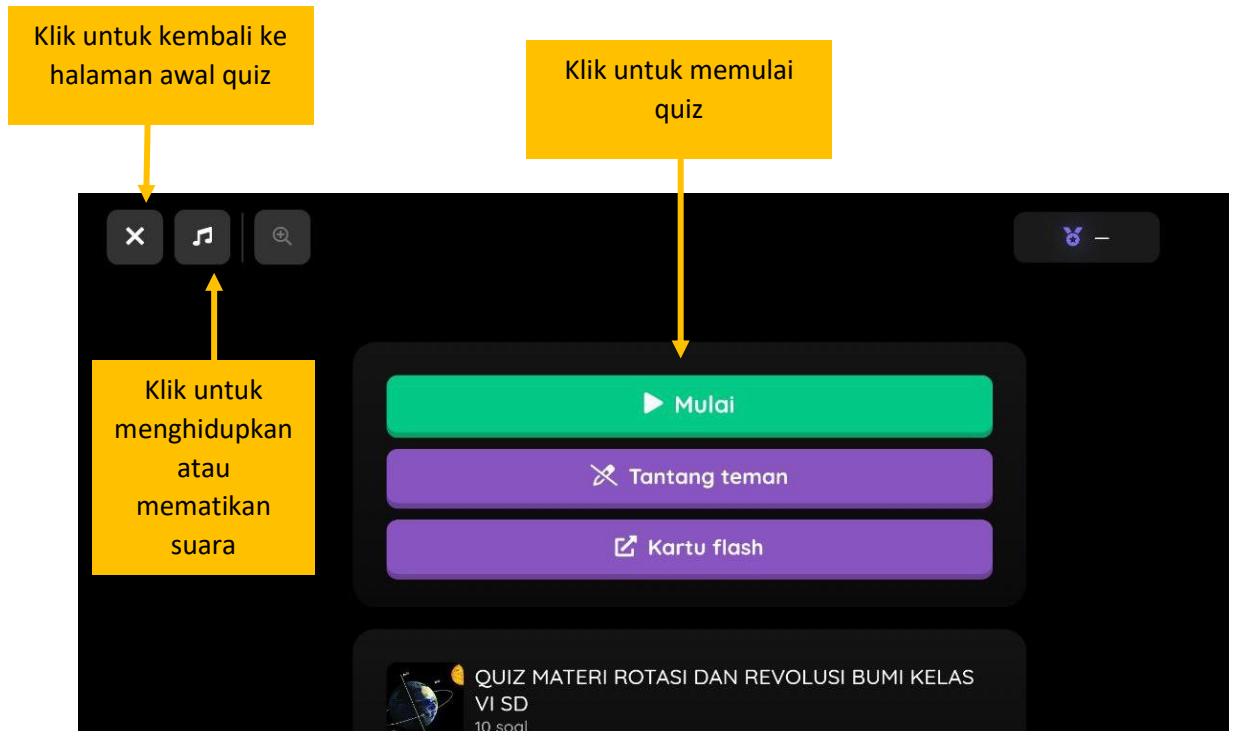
Klik untuk kembali ke halaman awal quiz

Klik untuk memulai quiz

–

Klik untuk menghidupkan atau mematikan suara

Mulai

Tantang teman

Kartu flash

QUIZ MATERI ROTASI DAN REVOLUSI BUMI KELAS VI SD

10 soal